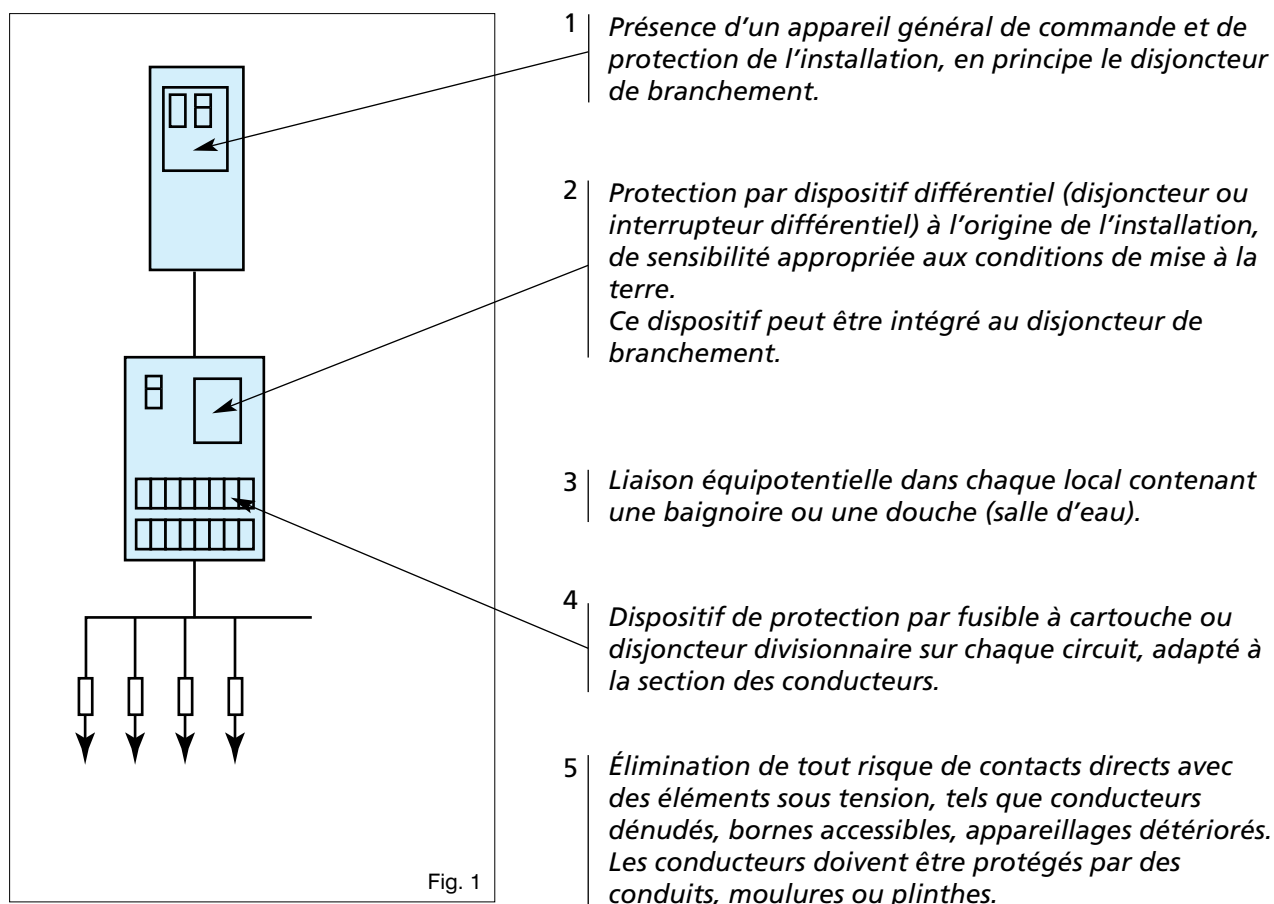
1 Présence d'un appareil général de commande et de protection de l'installation, en principe le disjoncteur de branchement.

2 Protection par dispositif différentiel (disjoncteur ou interrupteur différentiel) à l'origine de l'installation, de sensibilité appropriée aux conditions de mise à la terre.
Ce dispositif peut être intégré au disjoncteur de branchement.

3 Liaison équipotentielle dans chaque local contenant une baignoire ou une douche (salle d'eau).

4 Dispositif de protection par fusible à cartouche ou disjoncteur divisionnaire sur chaque circuit, adapté à la section des conducteurs.

5 Élimination de tout risque de contacts directs avec des éléments sous tension, tels que conducteurs dénudés, bornes accessibles, appareillages détériorés.
Les conducteurs doivent être protégés par des conduits, moulures ou plinthes.

Fig. 1